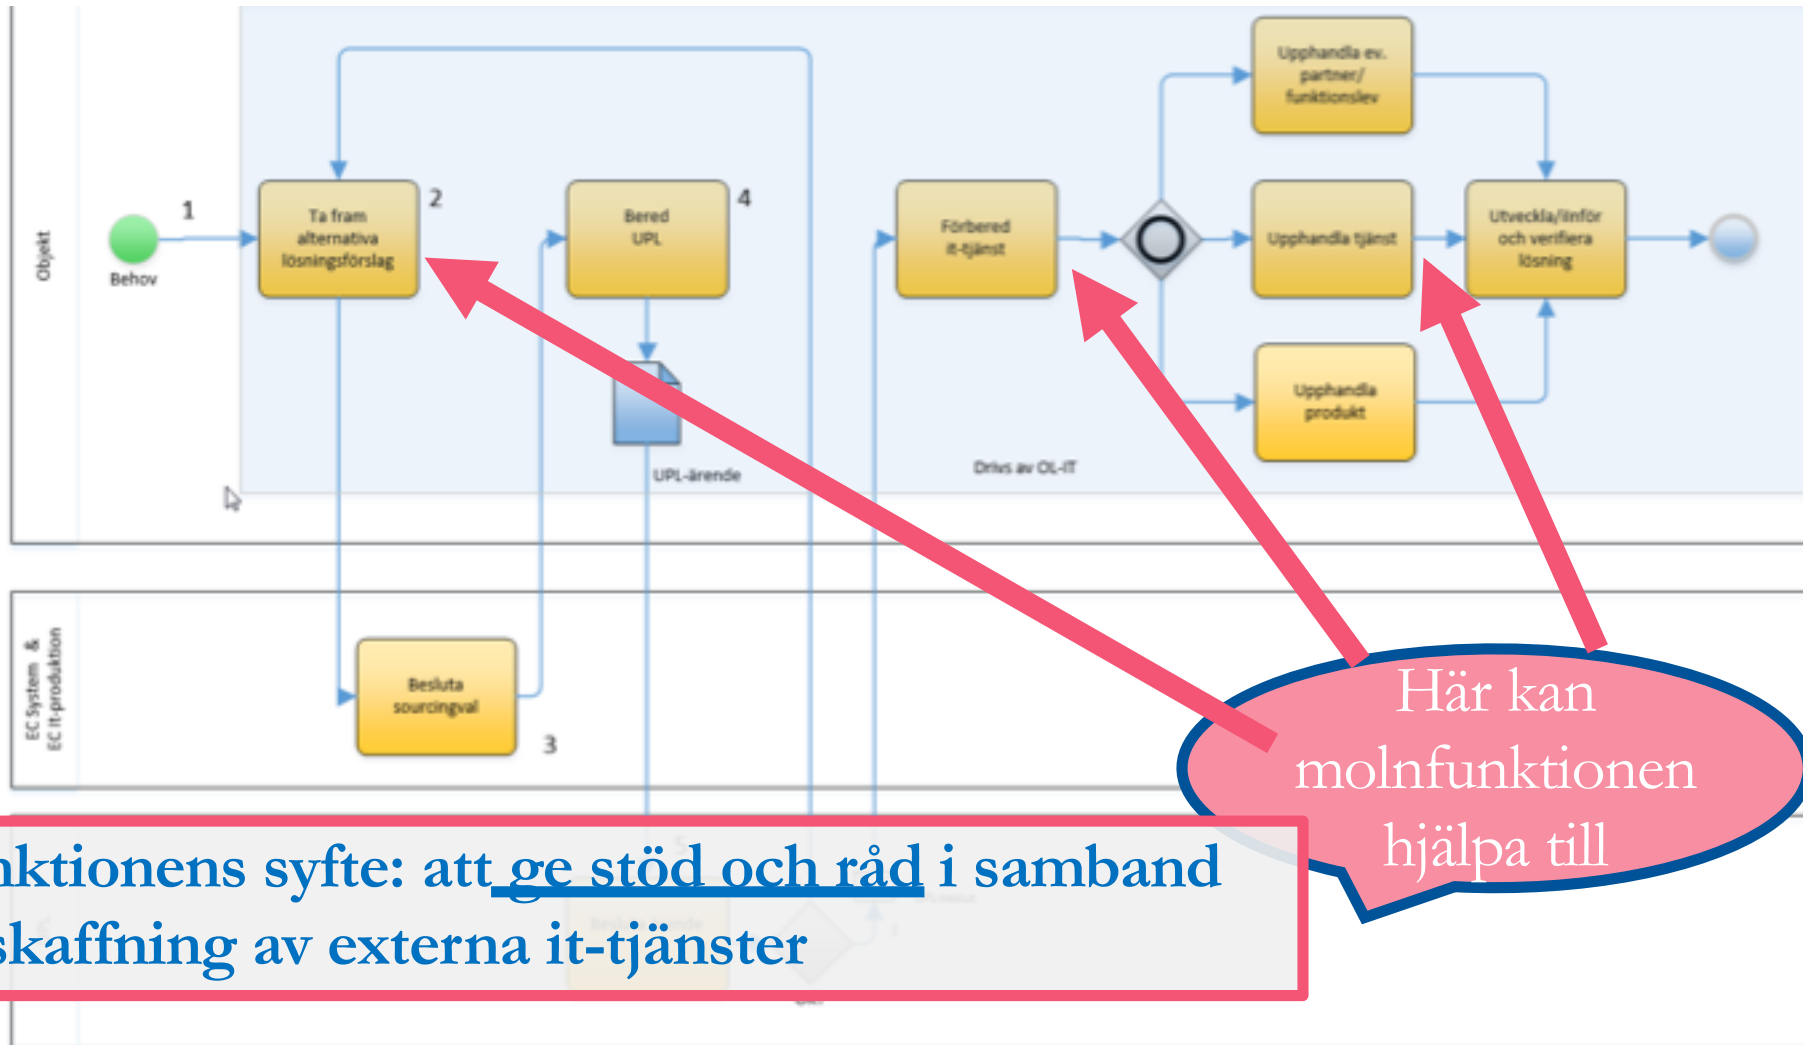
Objekt

1

Behov

Ta fram alternativa lösningsförslag

2

Bered UPL

4

UPL-ärende

Förbered it-tjänst

Upphandla ev. partner/ funktionslev

Upphandla tjänst

Upphandla produkt

Utveckla/införför och verifiera lösning

Drivs av OL-IT

EC System & EC it-produktion

Besluta sourcingval

3

Här kan molnfunktionen hjälpa till

nktionens syfte: att ge stöd och råd i samband skaffning av externa it-tjänster